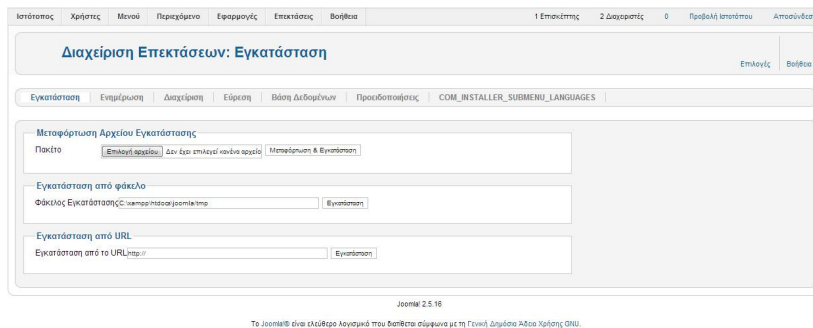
Ιστότοπος Χρήστες Μενού Περιεχόμενο Εφαρμογές Επεκτάσεις Βοήθεια 1 Επισκέπτης 2 Διαχειριστές 0 Προβολή Ιστοτόπου Αποσύνδε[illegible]

Διαχείριση Επεκτάσεων: Εγκατάσταση

Επιλογές Βοήθεια

Εγκατάσταση | Ενημέρωση | Διαχείριση | Εύρεση | Βάση Δεδομένων | Προειδοποιήσεις | COM_INSTALLER_SUBMENU_LANGUAGES

Μεταφόρτωση Αρχείου Εγκατάστασης

Πακέτο Επιλογή αρχείου Δεν έχει επιλεγεί κανένα αρχείο Μεταφόρτωση & Εγκατάσταση

Εγκατάσταση από φάκελο

Φάκελος Εγκατάστασης C:\xampp\htdocs\joomla\tmp Εγκατάσταση

Εγκατάσταση από URL

Εγκατάσταση από το URL http:// Εγκατάσταση

Joomla! 2.5.16

Το Joomla!® είναι ελεύθερο λογισμικό που διατίθεται σύμφωνα με τη Γενική Δημόσια Άδεια Χρήσης GNU.